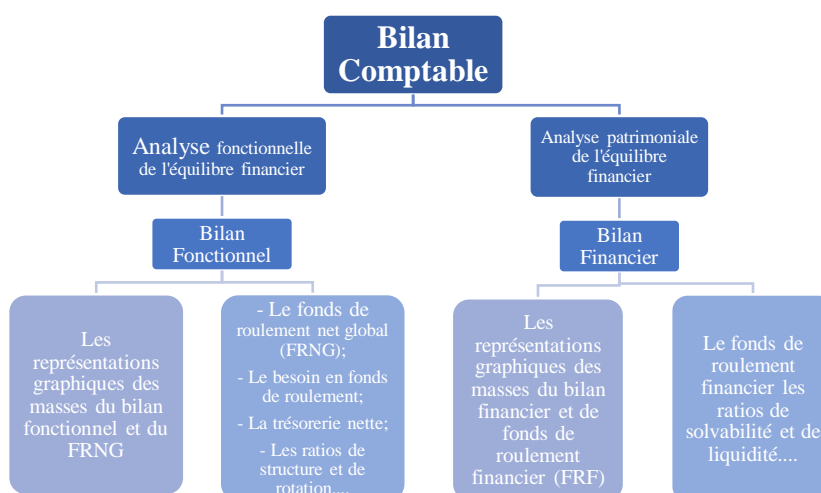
Bilan Comptable

Analyse fonctionnelle de l'équilibre financier

Bilan Fonctionnel

Les représentations graphiques des masses du bilan fonctionnel et du FRNG

- Le fonds de roulement net global (FRNG);

- Le besoin en fonds de roulement;

- La trésorerie nette;

- Les ratios de structure et de rotation....

Analyse patrimoniale de l'équilibre financier

Bilan Financier

Les représentations graphiques des masses du bilan financier et de fonds de roulement financier (FRF)

Le fonds de roulement financier les ratios de solvabilité et de liquidité....